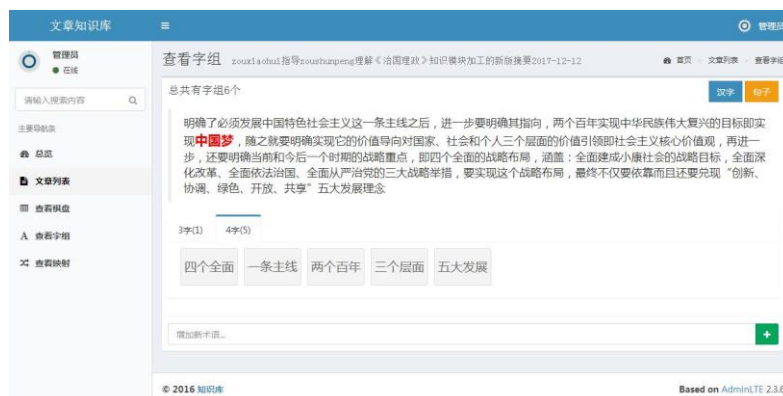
文章知识库

≡

管理员

管理员
● 在线

请输入搜索内容

主要导航条

总览

文章列表

查看棋盘

查看字组

查看映射

查看字组 zouxiaohui指导zoushunpeng理解《治国理政》知识模块加工的新版摘要2017-12-12

首页 > 文章列表 > 查看字组

总共有字组6个

汉字

句子

明确了必须发展中国特色社会主义这一条主线之后，进一步要明确其指向，两个百年实现中华民族伟大复兴的目标即实现中国梦，随之就要明确实现它的价值导向对国家、社会和个人三个层面的价值引领即社会主义核心价值观，再进一步，还要明确当前和今后一个时期的战略重点，即四个全面的战略布局，涵盖：全面建成小康社会的战略目标，全面深化改革、全面依法治国、全面从严治党的三大战略举措，要实现这个战略布局，最终不仅要依靠而且还要兑现"创新、协调、绿色、开放、共享"五大发展理念

3字(1)

4字(5)

四个全面

一条主线

两个百年

三个层面

五大发展

增加新术语...

+

© 2016 知识库

Based on AdminLTE 2.3.6